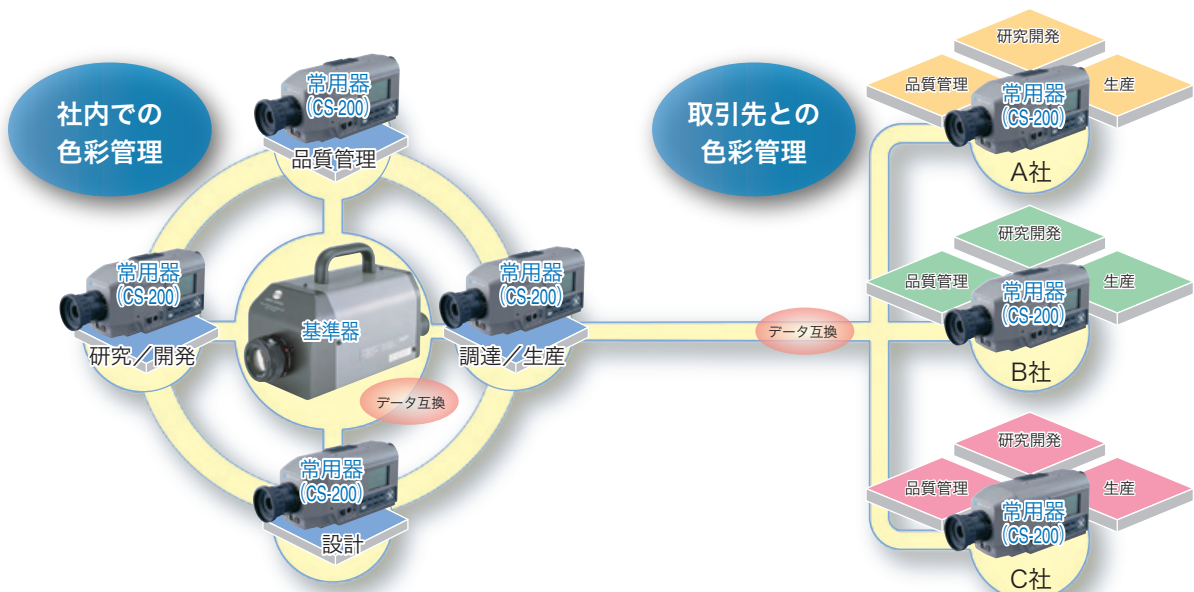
社内での
色彩管理

常用器
(CS-200)
品質管理

常用器
(CS-200)
研究／開発

基準器

データ互換

常用器
(CS-200)
調達／生産

常用器
(CS-200)
設計

取引先との
色彩管理

データ互換

研究開発
品質管理
生産
常用器
(CS-200)
A社

研究開発
品質管理
生産
常用器
(CS-200)
B社

研究開発
品質管理
生産
常用器
(CS-200)
C社